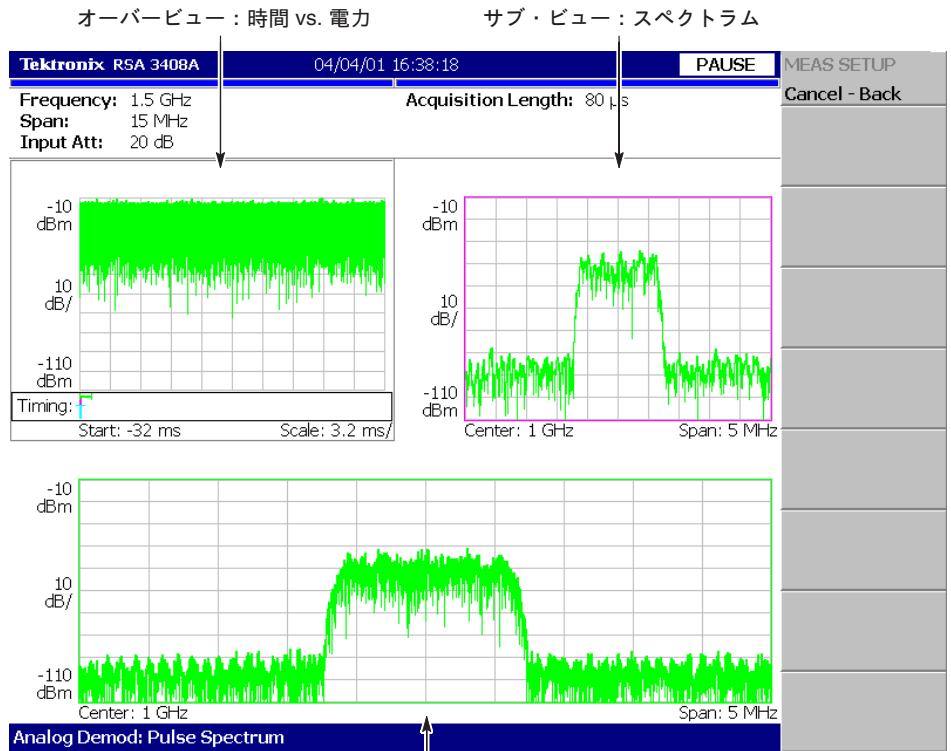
オーバービュー：時間 vs. 電力

サブ・ビュー：スペクトラム

Tektronix RSA 3408A

04/04/01 16:38:18

PAUSE

MEAS SETUP

Cancel - Back

Frequency: 1.5 GHz
Span: 15 MHz
Input Att: 20 dB

Acquisition Length: 80 μs

-10
dBm

10
dB/

-110
dBm

Timing:

Start: -32 ms

Scale: 3.2 ms/

-10
dBm

10
dB/

-110
dBm

Center: 1 GHz

Span: 5 MHz

-10
dBm

10
dB/

-110
dBm

Center: 1 GHz

Span: 5 MHz

Analog Demod: Pulse Spectrum